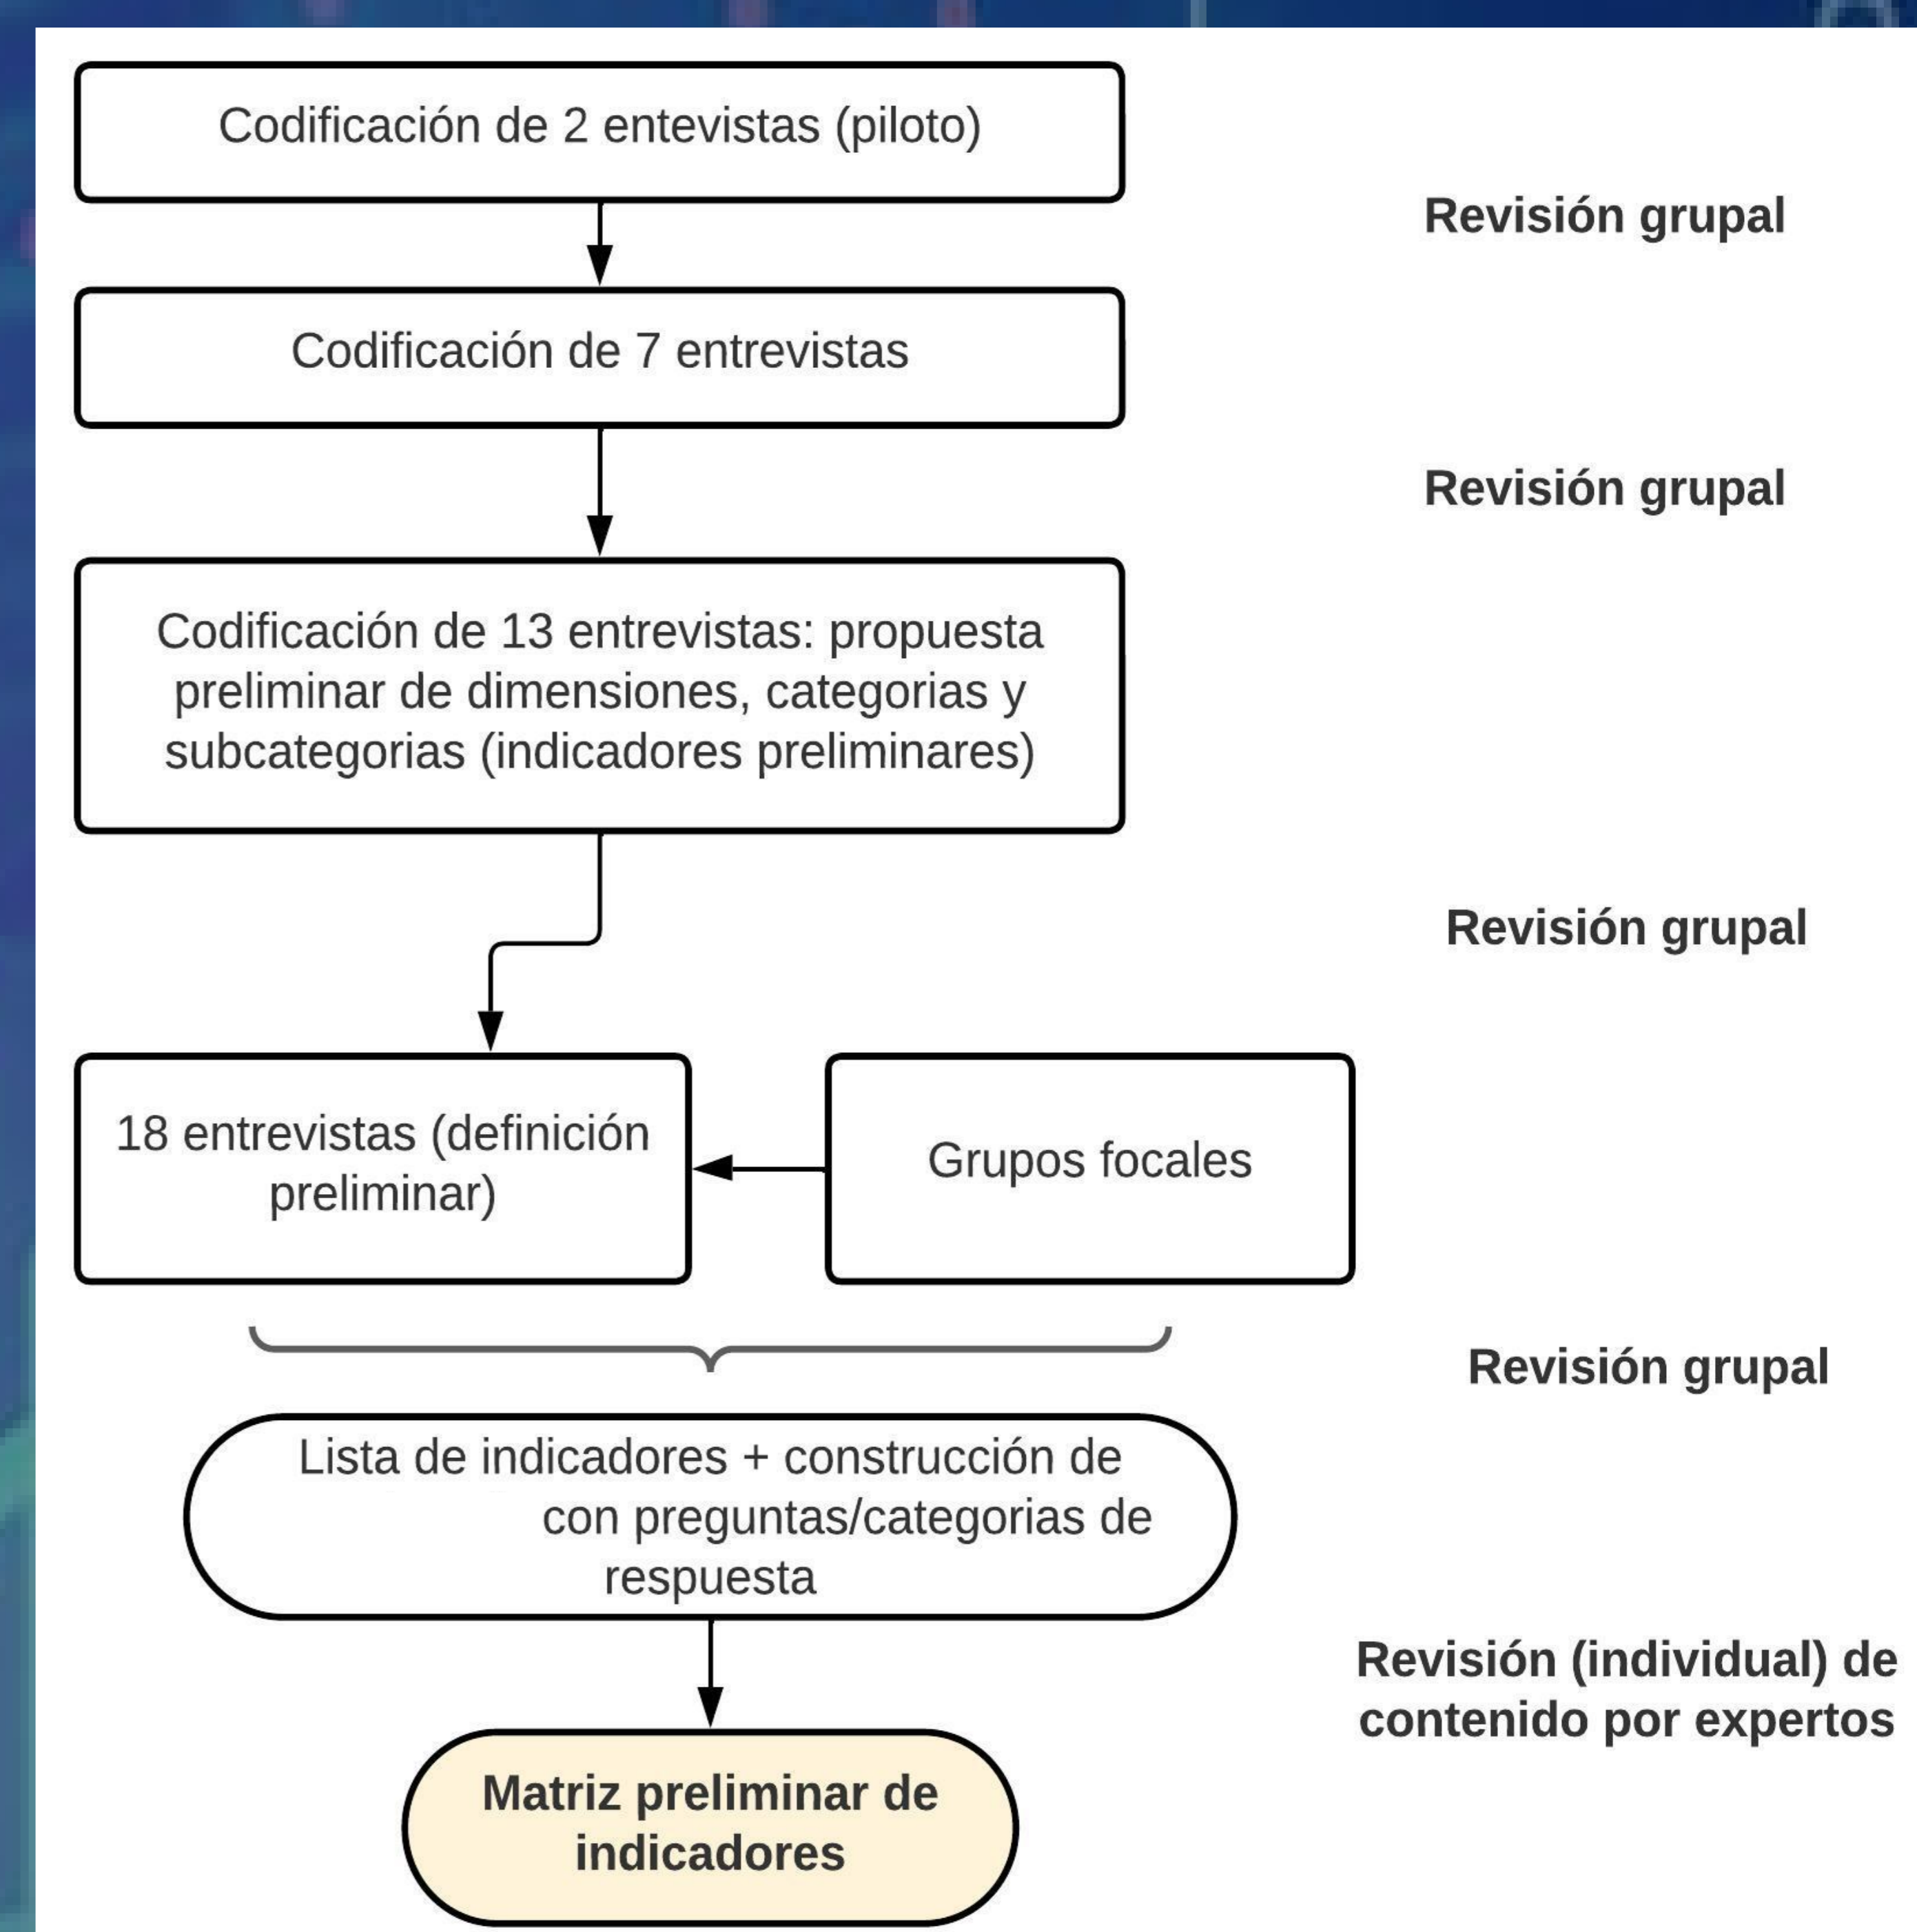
Codificación de 2 entevistas (piloto)

Revisión grupal

Codificación de 7 entrevistas

Revisión grupal

Codificación de 13 entrevistas: propuesta preliminar de dimensiones, categorias y subcategorias (indicadores preliminares)

Revisión grupal

18 entrevistas (definición preliminar)

Grupos focales

Revisión grupal

Lista de indicadores + construcción de con preguntas/categorias de respuesta

Revisión (individual) de contenido por expertos

Matriz preliminar de indicadores